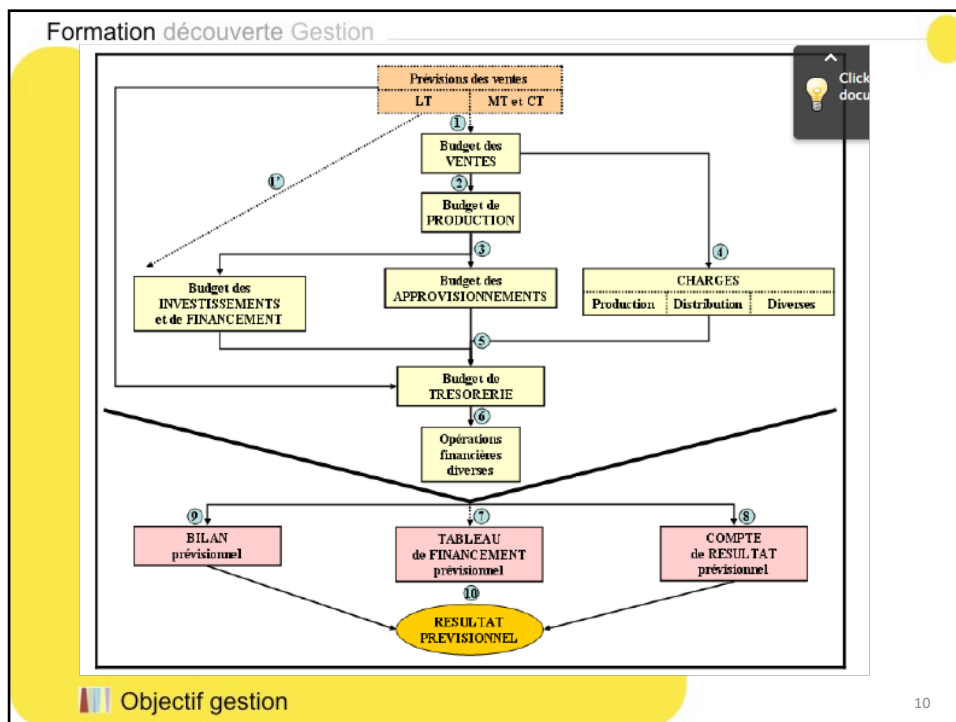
Formation découverte Gestion

Click
docu

Prévisions des ventes

LT | MT et CT

①

Budget des VENTES

1'

②

Budget de PRODUCTION

③

④

Budget des INVESTISSEMENTS et de FINANCEMENT

Budget des APPROVISIONNEMENTS

CHARGES

Production | Distribution | Diverses

⑤

Budget de TRESORERIE

⑥

Opérations financières diverses

⑨

⑦

⑧

BILAN prévisionnel

TABLEAU de FINANCEMENT prévisionnel

COMPTE de RESULTAT prévisionnel

⑩

RESULTAT PREVISIONNEL

Objectif gestion

10